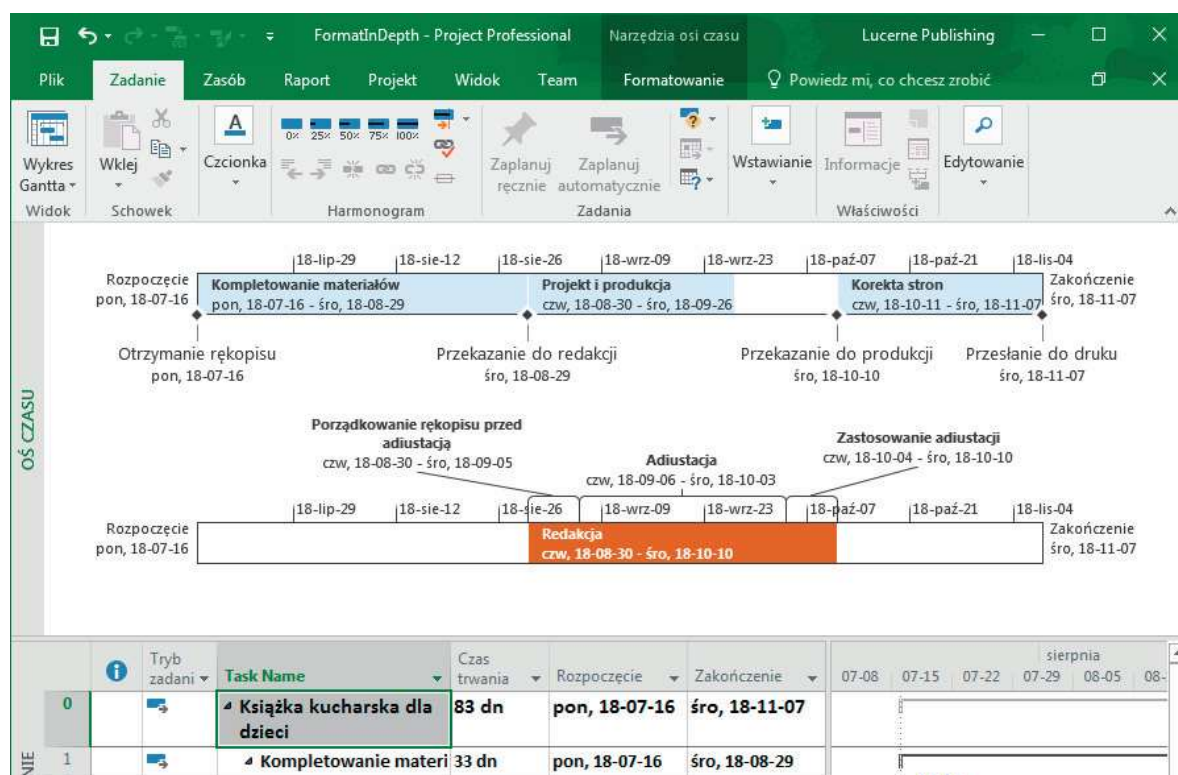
FormatInDepth - Project Professional Narzędzia osi czasu Lucerne Publishing

Plik Zadanie Zasób Raport Projekt Widok Team Formatowanie Powiedz mi, co chcesz zrobić

Wykres Gantta Wklej Czcionka 0% 25% 50% 75% 100% Zaplanuj ręcznie Zaplanuj automatycznie Wstawianie Informacje Edytowanie

Widok Schowek Harmonogram Zadania Właściwości

OŚ CZASU

18-lip-29 18-sie-12 18-sie-26 18-wrz-09 18-wrz-23 18-paź-07 18-paź-21 18-lis-04

Rozpoczęcie pon, 18-07-16

Kompletowanie materiałów pon, 18-07-16 - śro, 18-08-29

Projekt i produkcja czw, 18-08-30 - śro, 18-09-26

Korekta stron czw, 18-10-11 - śro, 18-11-07

Zakończenie śro, 18-11-07

Otrzymanie rękopisu pon, 18-07-16

Przekazanie do redakcji śro, 18-08-29

Przekazanie do produkcji śro, 18-10-10

Przesłanie do druku śro, 18-11-07

Porządkowanie rękopisu przed adiustacją czw, 18-08-30 - śro, 18-09-05

Adiustacja czw, 18-09-06 - śro, 18-10-03

Zastosowanie adiustacji czw, 18-10-04 - śro, 18-10-10

18-lip-29 18-sie-12 18-sie-26 18-wrz-09 18-wrz-23 18-paź-07 18-paź-21 18-lis-04

Rozpoczęcie pon, 18-07-16

Redakcja czw, 18-08-30 - śro, 18-10-10

Zakończenie śro, 18-11-07

| | | Tryb zadani | Task Name | Czas trwania | Rozpoczęcie | Zakończenie |
|---|---|---|---|---|---|---|
| 0 | | | Książka kucharska dla dzieci | 83 dn | pon, 18-07-16 | śro, 18-11-07 |
| 1 | | | Kompletowanie materi | 33 dn | pon, 18-07-16 | śro, 18-08-29 |

sierpnia
07-08 07-15 07-22 07-29 08-05 08-